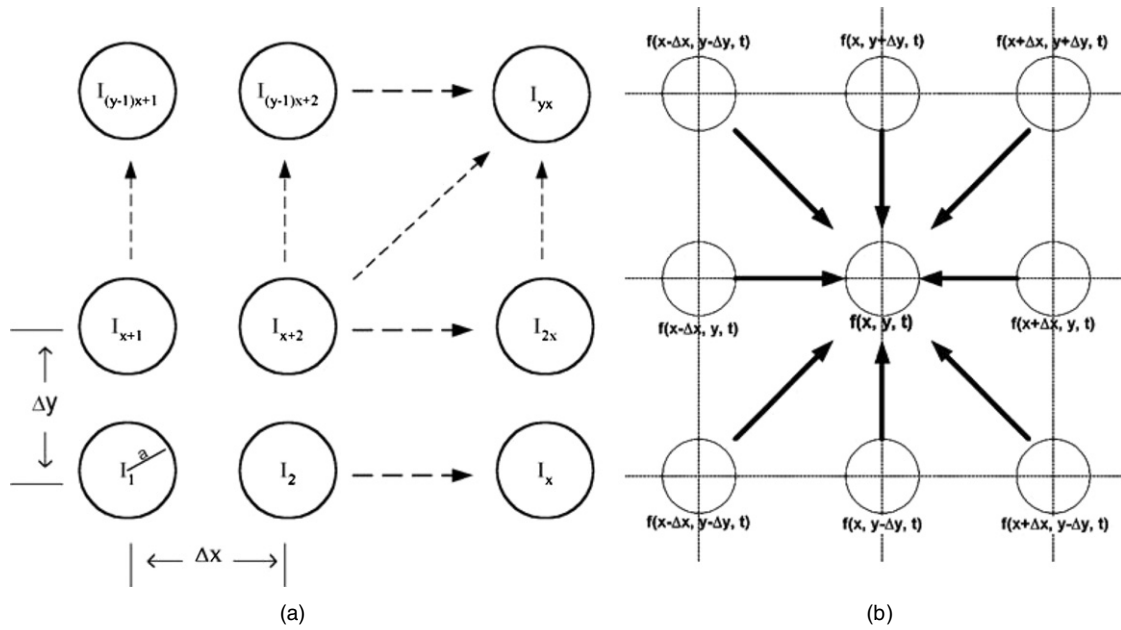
$I_{(y-1)x+1}$ $I_{(y-1)x+2}$ $I_{yx}$

$I_{x+1}$ $I_{x+2}$ $I_{2x}$

$\Delta y$

$I_1$ a $I_2$ $I_x$

$\Delta x$

(a)

f(x-Δx, y-Δy, t) f(x, y+Δy, t) f(x+Δx, y+Δy, t)

f(x-Δx, y, t) f(x, y, t) f(x+Δx, y, t)

f(x-Δx, y-Δy, t) f(x, y-Δy, t) f(x+Δx, y-Δy, t)

(b)